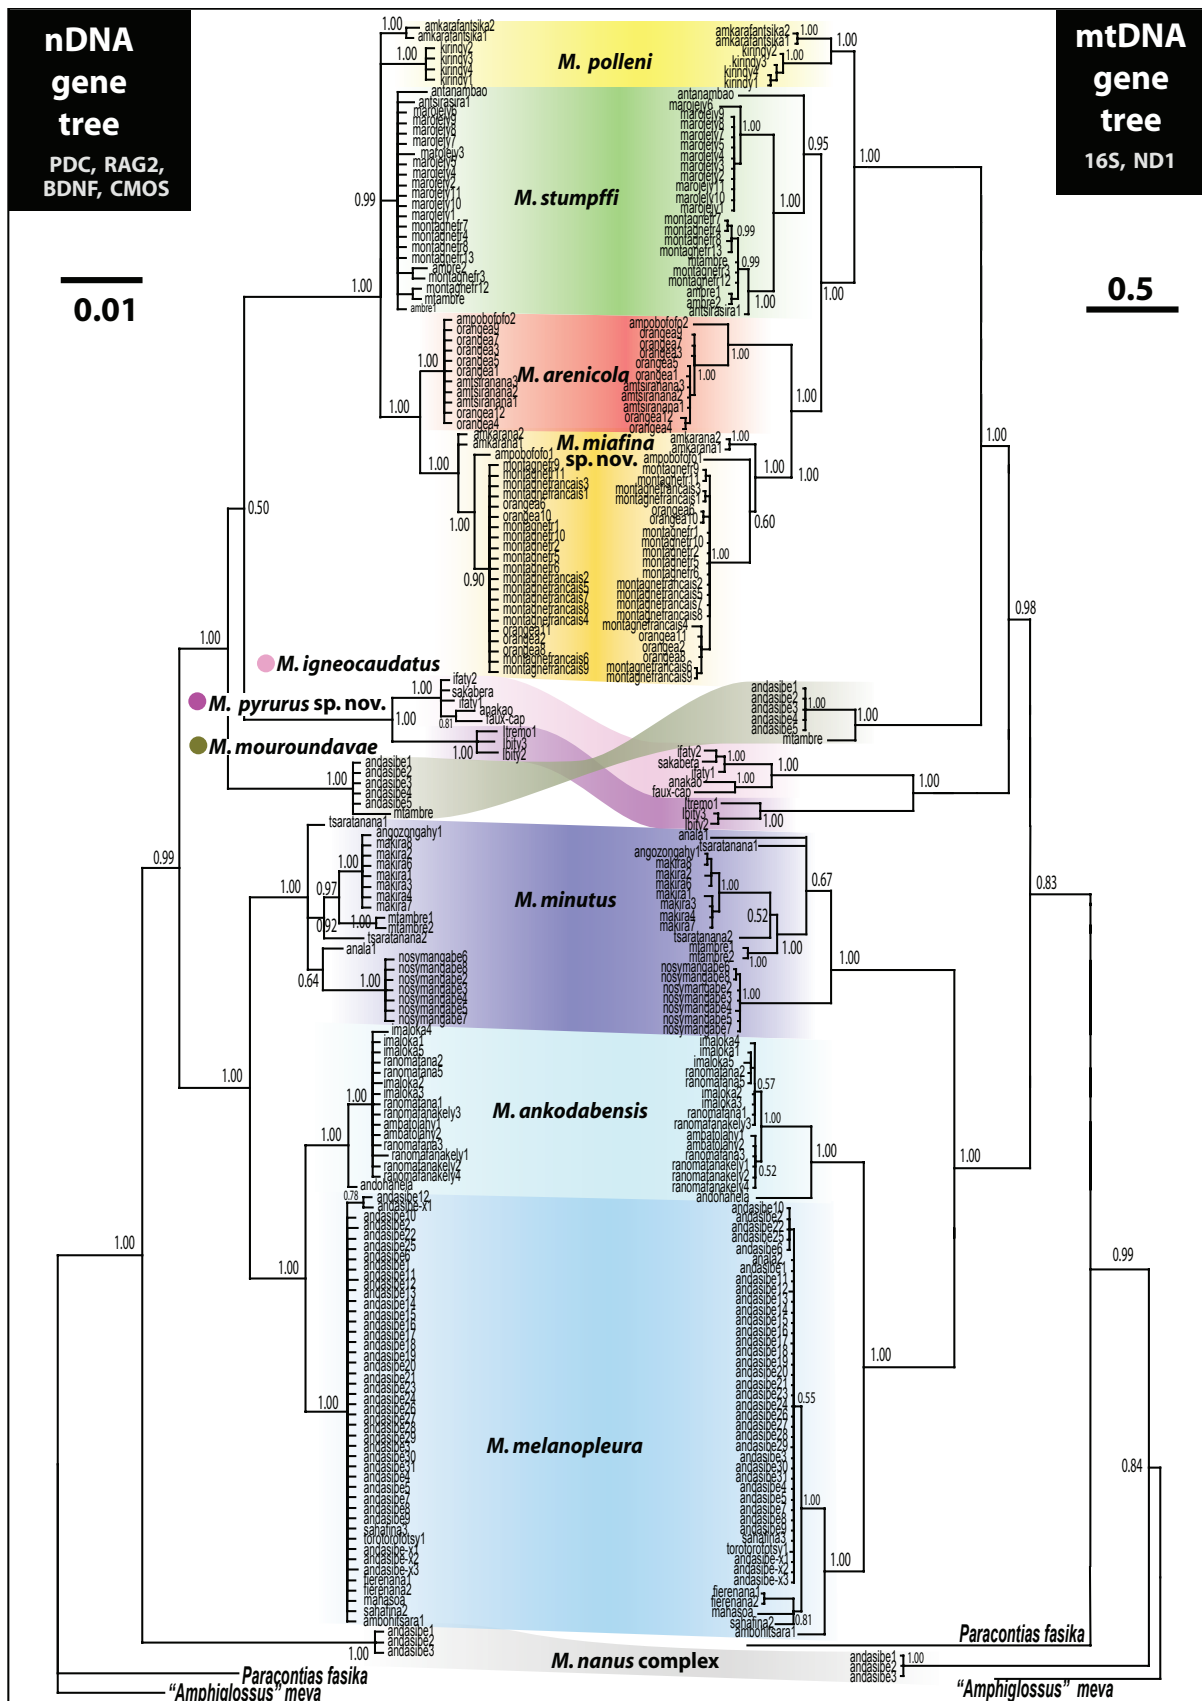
nDNA gene tree
PDC, RAG2, BDNF, CMOS

0.01

mtDNA gene tree
16S, ND1

0.5

M. polleni

M. stumpffi

M. arenicola

M. miafina sp. nov.

M. igneocaudatus

M. pyrurus sp. nov.

M. mouroundavae

M. minutus

M. ankodabensis

M. melanopleura

M. nanus complex

Paracontias fasika

"Amphiglossus" meva

Paracontias fasika

"Amphiglossus" meva

1.00
0.99
1.00
1.00
0.50
1.00
0.99
1.00
1.00
1.00
1.00
1.00
0.90
1.00
1.00
1.00
0.97
0.92
1.00
0.64
1.00
1.00
1.00
1.00
1.00
0.78
1.00
1.00

1.00
1.00
0.95
1.00
1.00
1.00
0.99
0.99
1.00
1.00
1.00
1.00
1.00
1.00
1.00
0.60
1.00
1.00
1.00
1.00
0.98
1.00
1.00
1.00
1.00
1.00
0.67
0.52
1.00
1.00
1.00
0.83
0.57
1.00
1.00
0.52
1.00
1.00
0.99
0.55
1.00
0.84
1.00
0.81
1.00